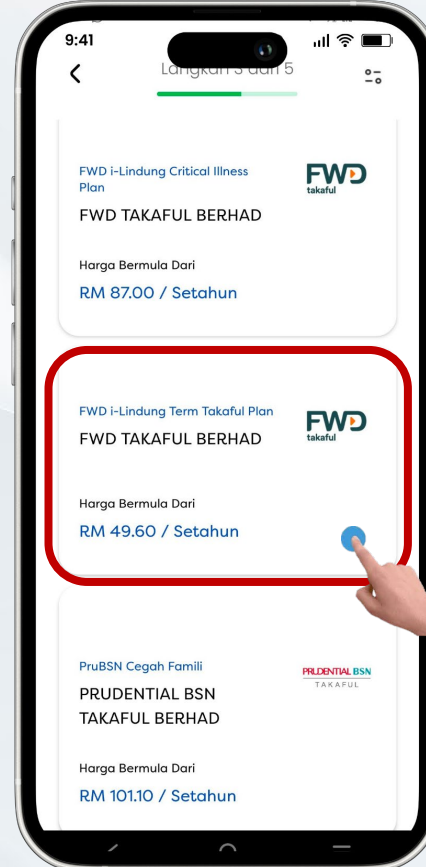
9:41

Langkah 3 dari 5

FWD i-Lindung Critical Illness Plan

FWD takaful

FWD TAKAFUL BERHAD

Harga Bermula Dari

RM 87.00 / Setahun

FWD i-Lindung Term Takaful Plan

FWD takaful

FWD TAKAFUL BERHAD

Harga Bermula Dari

RM 49.60 / Setahun

PruBSN Cegah Famili

PRUDENTIAL BSN TAKAFUL

PRUDENTIAL BSN TAKAFUL BERHAD

Harga Bermula Dari

RM 101.10 / Setahun